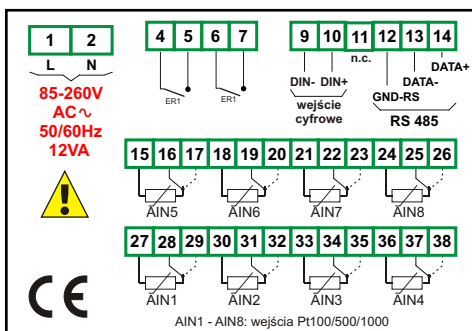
1 2
L N
85-260V
AC∿
50/60Hz
12VA

4 5 6 7
ER1 ER1

9 10 11 12 13 14
DIN- DIN+ n.c. DATA+
DATA-
GND-RS
wejście cyfrowe
RS 485

15 16 17 18 19 20 21 22 23 24 25 26
AIN5 AIN6 AIN7 AIN8

27 28 29 30 31 32 33 34 35 36 37 38
AIN1 AIN2 AIN3 AIN4

CE

AIN1 - AIN8: wejścia Pt100/500/1000